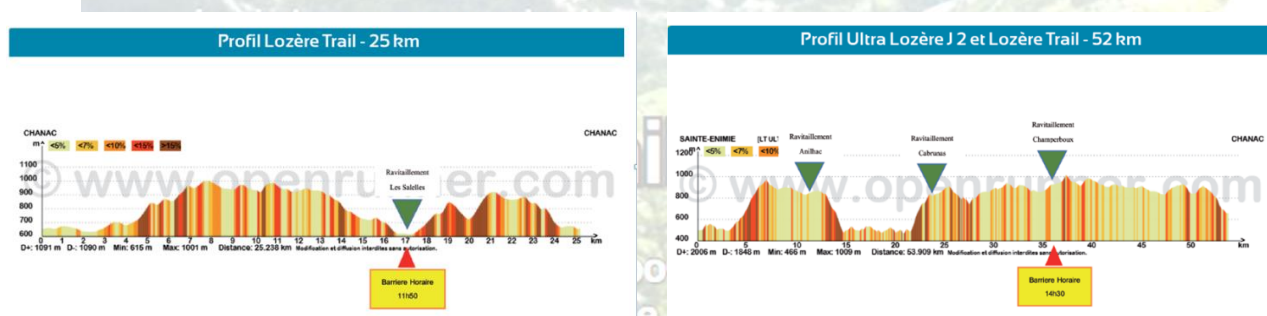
Profil Lozère Trail - 25 km

CHANAC
CHANAC
m
<5% <7% <10% <15% >15%
1100
1000
900
800
700
600
Ravitaillement
Les Salelles
1 2 3 4 5 6 7 8 9 10 11 12 13 14 15 16 17 18 19 20 21 22 23 24 25 km
D+: 1091 m D-: 1090 m Min: 615 m Max: 1001 m Distance: 25.238 km Modification et diffusion interdites sans autorisation.
© www.openrunner.com
Barriere Horaire
11h50

Profil Ultra Lozère J 2 et Lozère Trail - 52 km

SAINTE-ENIMIE
CHANAC
m
<5% <7% <10%
1200
1000
800
600
400
Ravitaillement
Auxillac
Ravitaillement
Cabrunas
Ravitaillement
Champerboux
5 10 15 20 25 30 35 40 45 50 km
D+: 2006 m D-: 1848 m Min: 466 m Max: 1009 m Distance: 53.909 km Modification et diffusion interdites sans autorisation.
© www.openrunner.com
Barriere Horaire
14h30